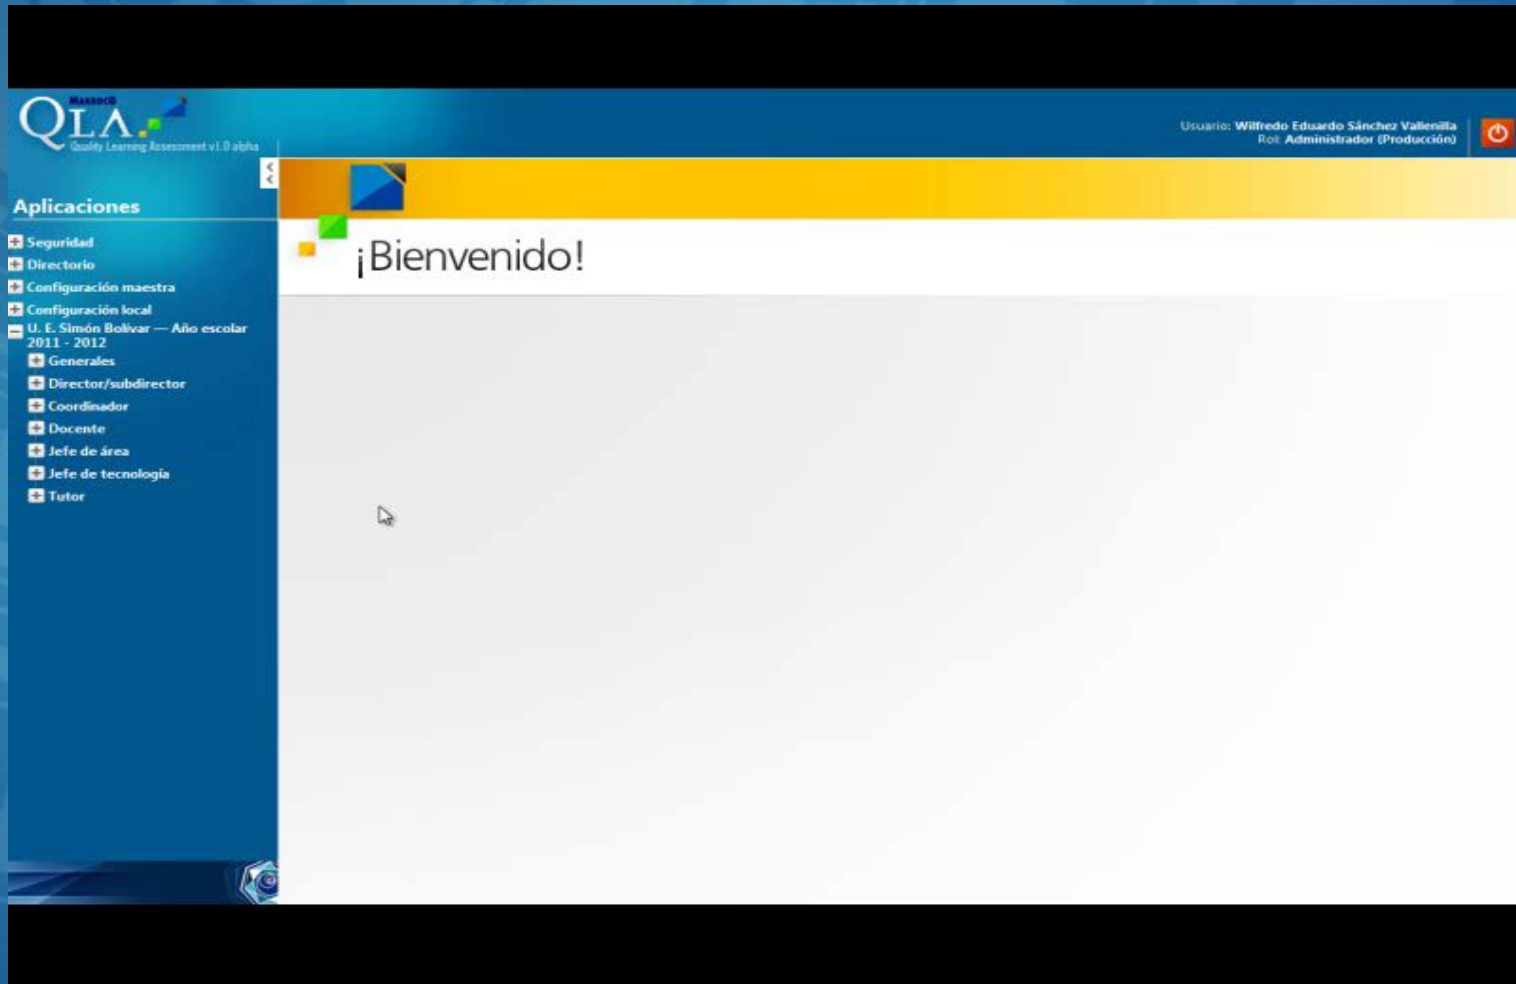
MARROCO
QLA
Quality Learning Assessment v1.0 alpha

Usuario: Wilfredo Eduardo Sánchez Vallenilla
Rol: Administrador (Producción)

Aplicaciones

Seguridad
Directorio
Configuración maestra
Configuración local
U. E. Simón Bolívar — Año escolar 2011 - 2012
Generales
Director/subdirector
Coordinador
Docente
Jefe de área
Jefe de tecnología
Tutor

¡Bienvenido!